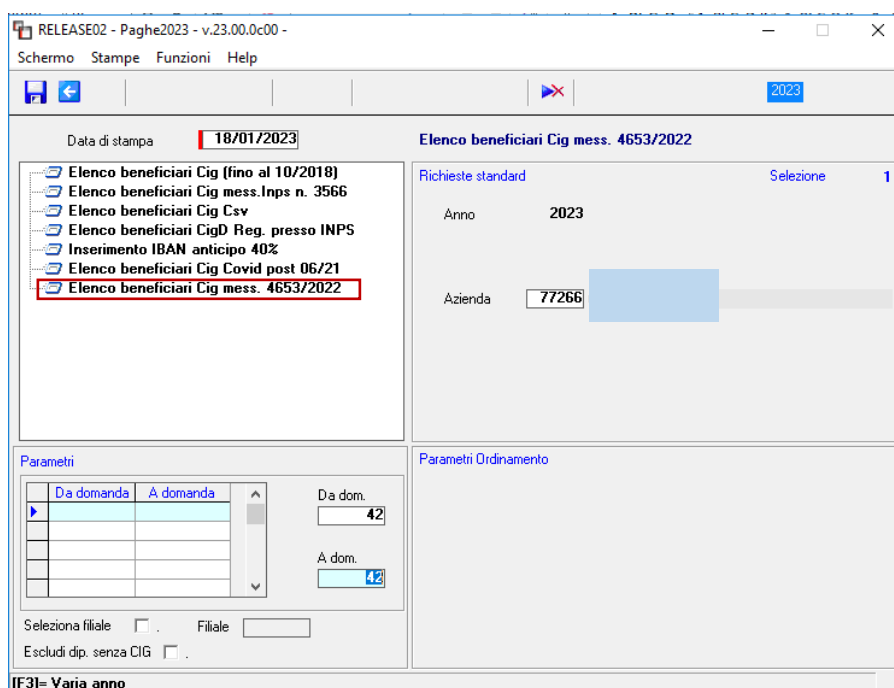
RELEASE02 - Paghe2023 - v.23.00.0c00 -

Schermo Stampe Funzioni Help

2023

Data di stampa 18/01/2023

Elenco beneficiari Cig mess. 4653/2022

Elenco beneficiari Cig (fino al 10/2018)
Elenco beneficiari Cig mess.Inps n. 3566
Elenco beneficiari Cig Csv
Elenco beneficiari CigD Reg. presso INPS
Inserimento IBAN anticipo 40%
Elenco beneficiari Cig Covid post 06/21
Elenco beneficiari Cig mess. 4653/2022

Richieste standard

Selezione 1

Anno 2023

Azienda 77266

Parametri

| | Da domanda | A domanda |
|---|---|---|
| | | |
| | | |
| | | |
| | | |
| | | |

Da dom. 42

A dom. 42

Parametri Ordinamento

Seleziona filiale .

Filiale

Escludi dip. senza CIG .

[F3]= Varia anno